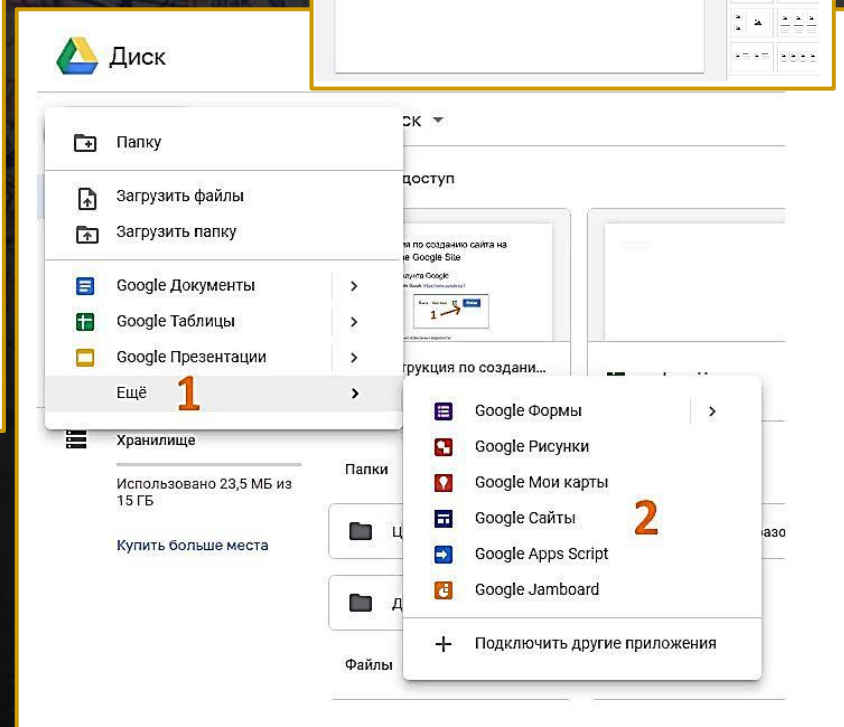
Диск

Папку

Загрузить файлы

Загрузить папку

Google Документы

Google Таблицы

Google Презентации

Ещё 1

ск

доступ

ия по созданию сайта на Google Site

аунта Google

1

трукция по создани...

Хранилище

Использовано 23,5 МБ из 15 ГБ

Купить больше места

Папки

Ц

Д

Файлы

Google Формы

Google Рисунки

Google Мои карты

Google Сайты 2

Google Apps Script

Google Jamboard

Подключить другие приложения

азо